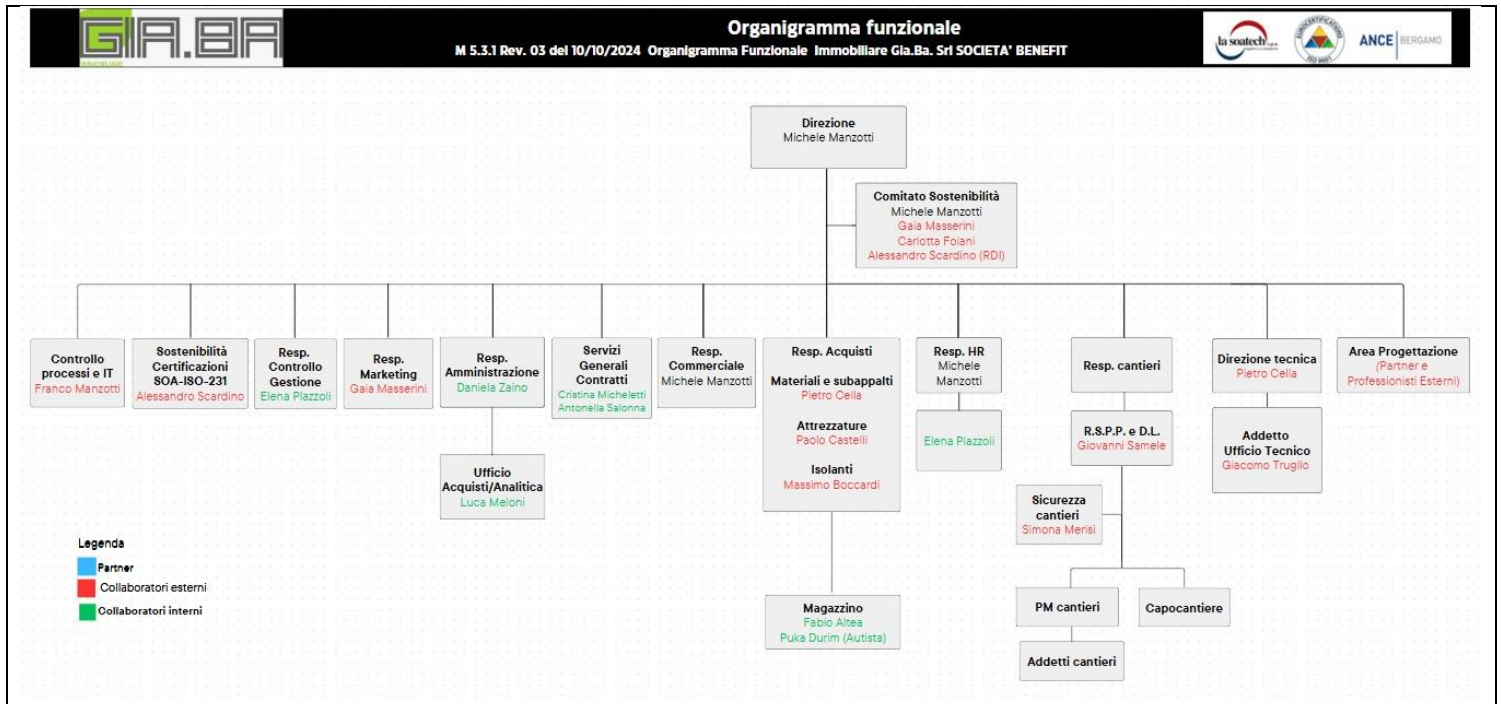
GIA.BA

Organigramma funzionale
M 5.3.1 Rev. 03 del 10/10/2024 Organigramma Funzionale Immobiliare Gia.Ba. Srl SOCIETA' BENEFIT

la soatech
ANCE BERGAMO

Direzione
Michele Manzotti

Comitato Sostenibilità
Michele Manzotti
Gaia Masserini
Carlotta Folani
Alessandro Scardino (RDI)

Controllo processi e IT
Franco Manzotti

Sostenibilità Certificazioni SOA-ISO-231
Alessandro Scardino

Resp. Controllo Gestione
Elena Plazzoli

Resp. Marketing
Gaia Masserini

Resp. Amministrazione
Daniela Zaino

Ufficio Acquisti/Analitica
Luca Meloni

Servizi Generali Contratti
Cristina Micheletti
Antonella Salonna

Resp. Commerciale
Michele Manzotti

Resp. Acquisti

Materiali e subappalti
Pietro Cella

Attrezzature
Paolo Castelli

Isolanti
Massimo Boccardi

Magazzino
Fabio Altea
Puka Durim (Autista)

Resp. HR
Michele Manzotti

Elena Plazzoli

Resp. cantieri

R.S.P.P. e D.L.
Giovanni Samele

Sicurezza cantieri
Simona Merisi

PM cantieri

Capocantiere

Addetti cantieri

Direzione tecnica
Pietro Cella

Addetto Ufficio Tecnico
Giacomo Truglio

Area Progettazione
(Partner e Professionisti Esterni)

Legenda
Partner
Collaboratori esterni
Collaboratori interni